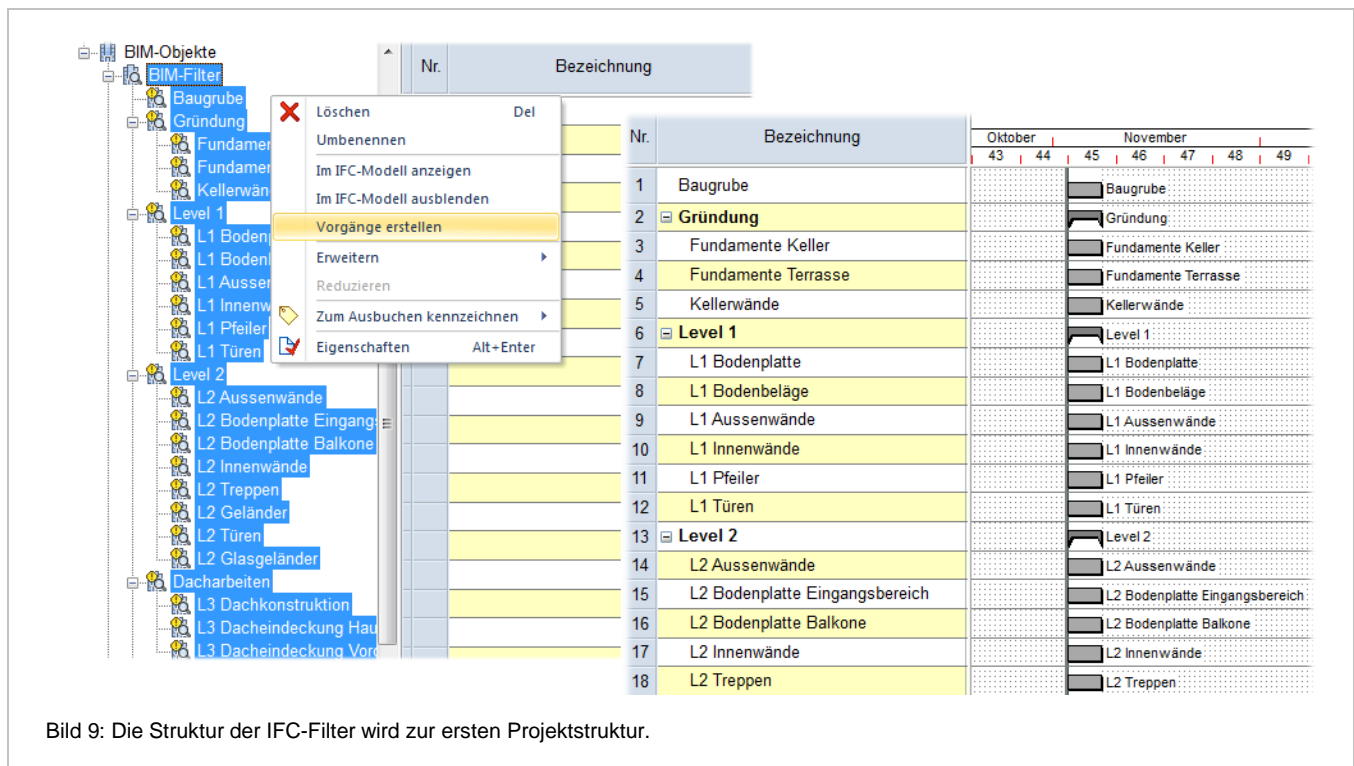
BIM-Objekte
BIM-Filter
Baugrube
Gründung
Fundamen
Fundamen
Kellerwän
Level 1
L1 Boden
L1 Boden
L1 Ausser
L1 Innenw
L1 Pfeiler
L1 Türen
Level 2
L2 Aussenwände
L2 Bodenplatte Eingangs
L2 Bodenplatte Balkone
L2 Innenwände
L2 Treppen
L2 Geländer
L2 Türen
L2 Glasgeländer
Dacharbeiten
L3 Dachkonstruktion
L3 Dacheindeckung Hau
L3 Dacheindeckung Vord

Löschen Del
Umbenennen
Im IFC-Modell anzeigen
Im IFC-Modell ausblenden
Vorgänge erstellen
Erweitern
Reduzieren
Zum Ausbuchen kennzeichnen
Eigenschaften Alt+Enter

| Nr. | Bezeichnung |
|---|---|

| Nr. | Bezeichnung | Oktober 43 44 November 45 46 47 48 49 |
|---|---|---|
| 1 | Baugrube | Baugrube |
| 2 | ⊟ Gründung | Gründung |
| 3 | Fundamente Keller | Fundamente Keller |
| 4 | Fundamente Terrasse | Fundamente Terrasse |
| 5 | Kellerwände | Kellerwände |
| 6 | ⊟ Level 1 | Level 1 |
| 7 | L1 Bodenplatte | L1 Bodenplatte |
| 8 | L1 Bodenbeläge | L1 Bodenbeläge |
| 9 | L1 Aussenwände | L1 Aussenwände |
| 10 | L1 Innenwände | L1 Innenwände |
| 11 | L1 Pfeiler | L1 Pfeiler |
| 12 | L1 Türen | L1 Türen |
| 13 | ⊟ Level 2 | Level 2 |
| 14 | L2 Aussenwände | L2 Aussenwände |
| 15 | L2 Bodenplatte Eingangsbereich | L2 Bodenplatte Eingangsbereich |
| 16 | L2 Bodenplatte Balkone | L2 Bodenplatte Balkone |
| 17 | L2 Innenwände | L2 Innenwände |
| 18 | L2 Treppen | L2 Treppen |

Bild 9: Die Struktur der IFC-Filter wird zur ersten Projektstruktur.